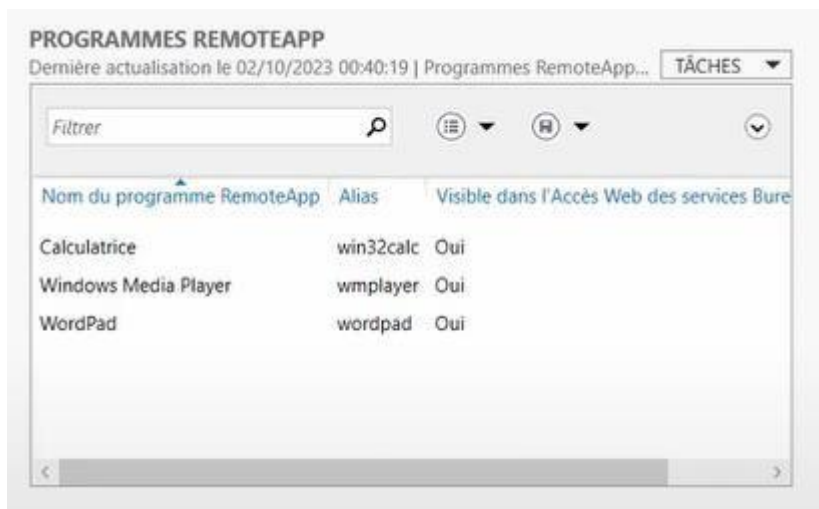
PROGRAMMES REMOTEAPP
Dernière actualisation le 02/10/2023 00:40:19 | Programmes RemoteApp... TÂCHES

Filtrer

| Nom du programme RemoteApp | Alias | Visible dans l'Accès Web des services Bure |
|---|---|---|
| Calculatrice | win32calc | Oui |
| Windows Media Player | wmplayer | Oui |
| WordPad | wordpad | Oui |